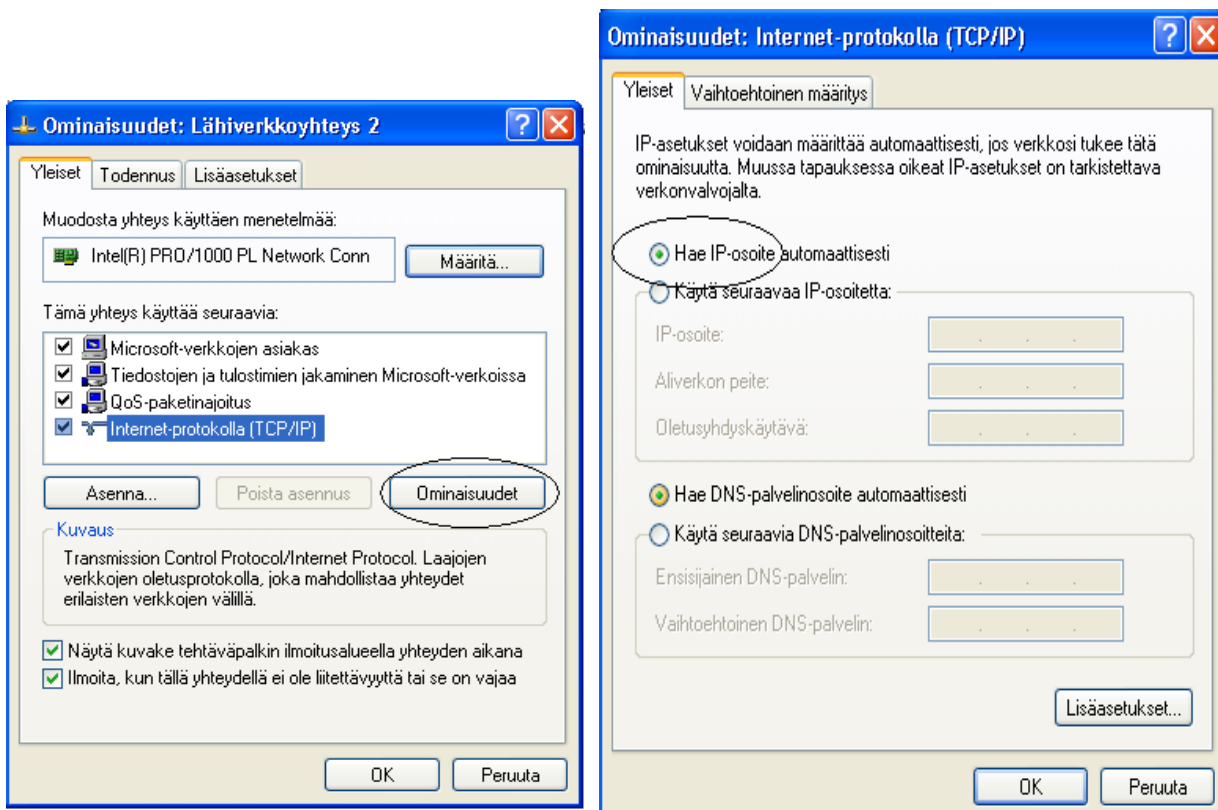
Ominaisuudet: Lähiverkkoyhteys 2

Yleiset | Todennus | Lisäasetukset

Muodosta yhteys käyttäen menetelmää:

Intel(R) PRO/1000 PL Network Conn

Määritä...

Tämä yhteys käyttää seuraavia:

Microsoft-verkkojen asiakas
Tiedostojen ja tulostimien jakaminen Microsoft-verkoissa
QoS-paketinajoitus
Internet-protokolla (TCP/IP)

Asenna... | Poista asennus | Ominaisuudet

Kuvaus

Transmission Control Protocol/Internet Protocol. Laajojen verkkojen oletusprotokolla, joka mahdollistaa yhteydet erilaisten verkkojen välillä.

Näytä kuvake tehtäväpalkin ilmoitusalueella yhteyden aikana
Ilmoita, kun tällä yhteydellä ei ole liitettävyyttä tai se on vajaa

OK | Peruuta

Ominaisuudet: Internet-protokolla (TCP/IP)

Yleiset | Vaihtoehtoinen määritys

IP-asetukset voidaan määrittää automaattisesti, jos verkkosi tukee tätä ominaisuutta. Muussa tapauksessa oikeat IP-asetukset on tarkistettava verkonvalvojalta.

Hae IP-osoite automaattisesti
Käytä seuraavaa IP-osoitetta:
IP-osoite:
Aliverkon peite:
Oletusyhdyskäytävä:

Hae DNS-palvelinosoite automaattisesti
Käytä seuraavia DNS-palvelinosoitteita:
Ensisijainen DNS-palvelin:
Vaihtoehtoinen DNS-palvelin:

Lisäasetukset...

OK | Peruuta